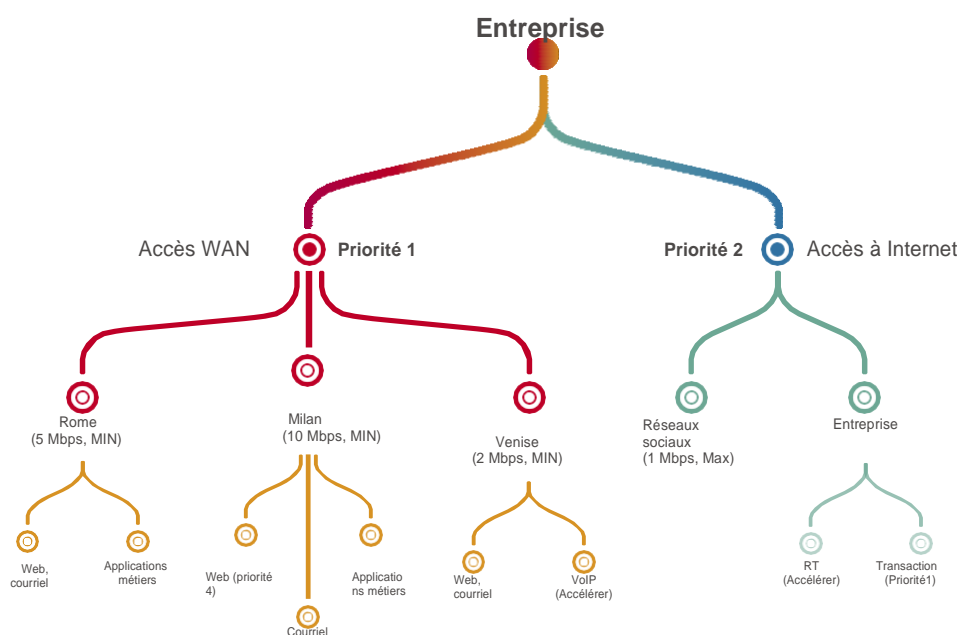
Entreprise

Accès WAN
Priorité 1

Priorité 2
Accès à Internet

Rome
(5 Mbps, MIN)

Milan
(10 Mbps, MIN)

Venise
(2 Mbps, MIN)

Réseaux sociaux
(1 Mbps, Max)

Entreprise

Web, courriel

Applications métiers

Web (priorité 4)

Courriel

Applications métiers

Web, courriel

VoIP
(Accélérer)

RT
(Accélérer)

Transaction
(Priorité1)